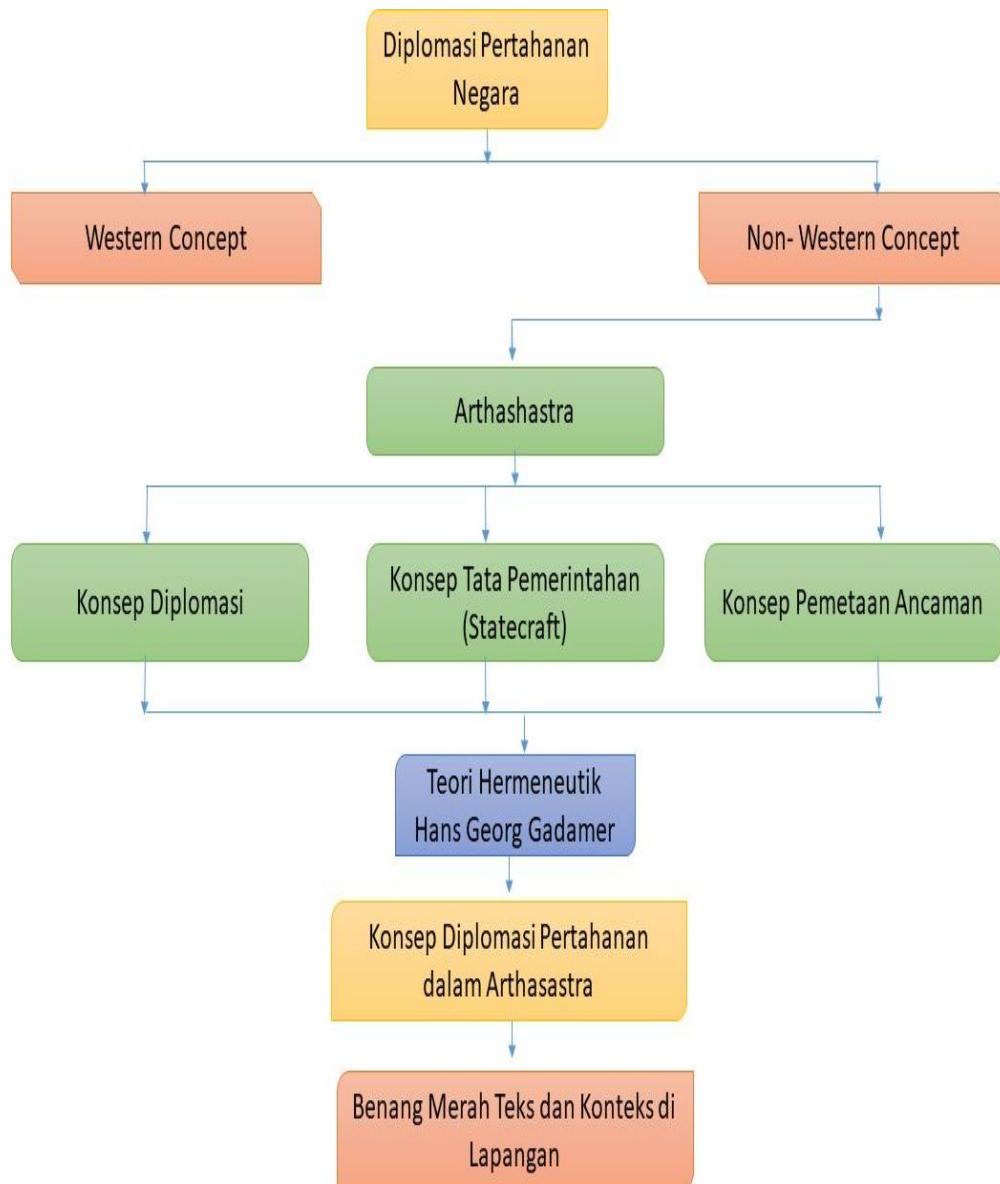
Diplomasi Pertahanan Negara

Western Concept

Non- Western Concept

Arthashastra

Konsep Diplomasi

Konsep Tata Pemerintahan (Statecraft)

Konsep Pemetaan Ancaman

Teori Hermeneutik Hans Georg Gadamer

Konsep Diplomasi Pertahanan dalam Arthasastra

Benang Merah Teks dan Konteks di Lapangan